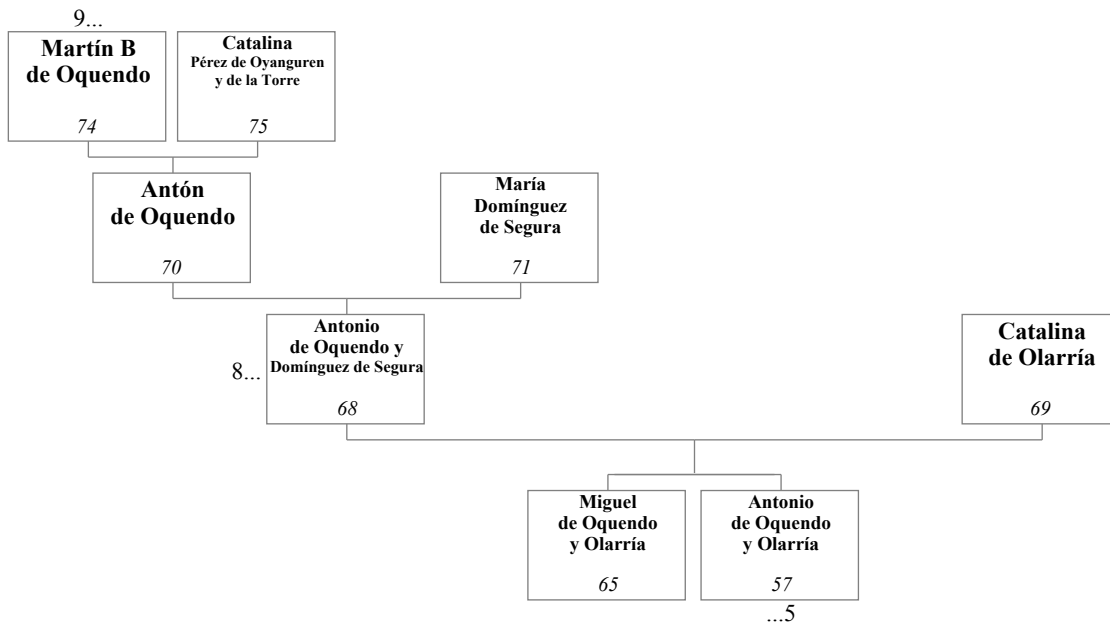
9...

Martín B de Oquendo
74

Catalina Pérez de Oyanguren y de la Torre
75

Antón de Oquendo
70

María Domínguez de Segura
71

8...

Antonio de Oquendo y Domínguez de Segura
68

Catalina de Olarría
69

Miguel de Oquendo y Olarría
65

Antonio de Oquendo y Olarría
57

...5